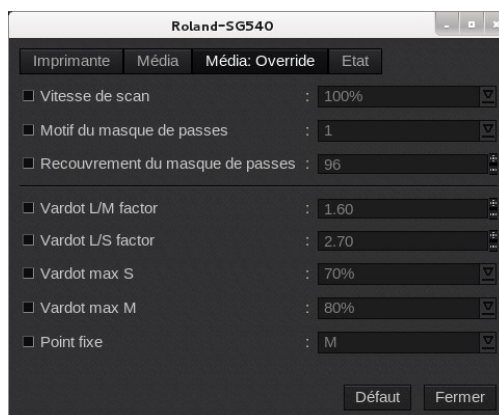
Roland-SG540

Imprimante | Média | Média: Override | Etat

Vitesse de scan : 100%

Motif du masque de passes : 1

Recouvrement du masque de passes : 96

Vardot L/M factor : 1.60

Vardot L/S factor : 2.70

Vardot max S : 70%

Vardot max M : 80%

Point fixe : M

Défaut Fermer